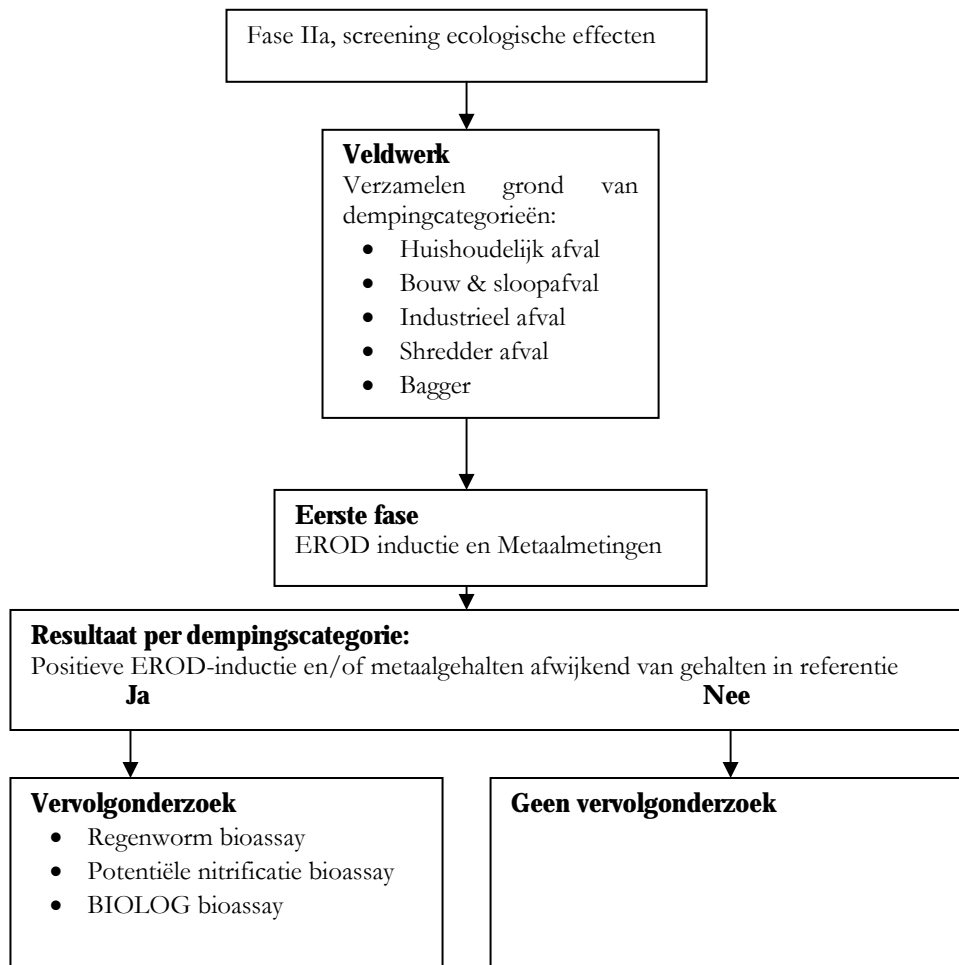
Fase IIa, screening ecologische effecten

**Veldwerk**
Verzamelen grond van dempingcategorieën:
- Huishoudelijk afval
- Bouw & sloopafval
- Industrieel afval
- Shredder afval
- Bagger

**Eerste fase**
EROD inductie en Metaalmetingen

**Resultaat per dempingscategorie:**
Positieve EROD-inductie en/of metaalgehalten afwijkend van gehalten in referentie
**Ja** **Nee**

**Vervolgonderzoek**
- Regenworm bioassay
- Potentiële nitrificatie bioassay
- BIOLOG bioassay

**Geen vervolgonderzoek**